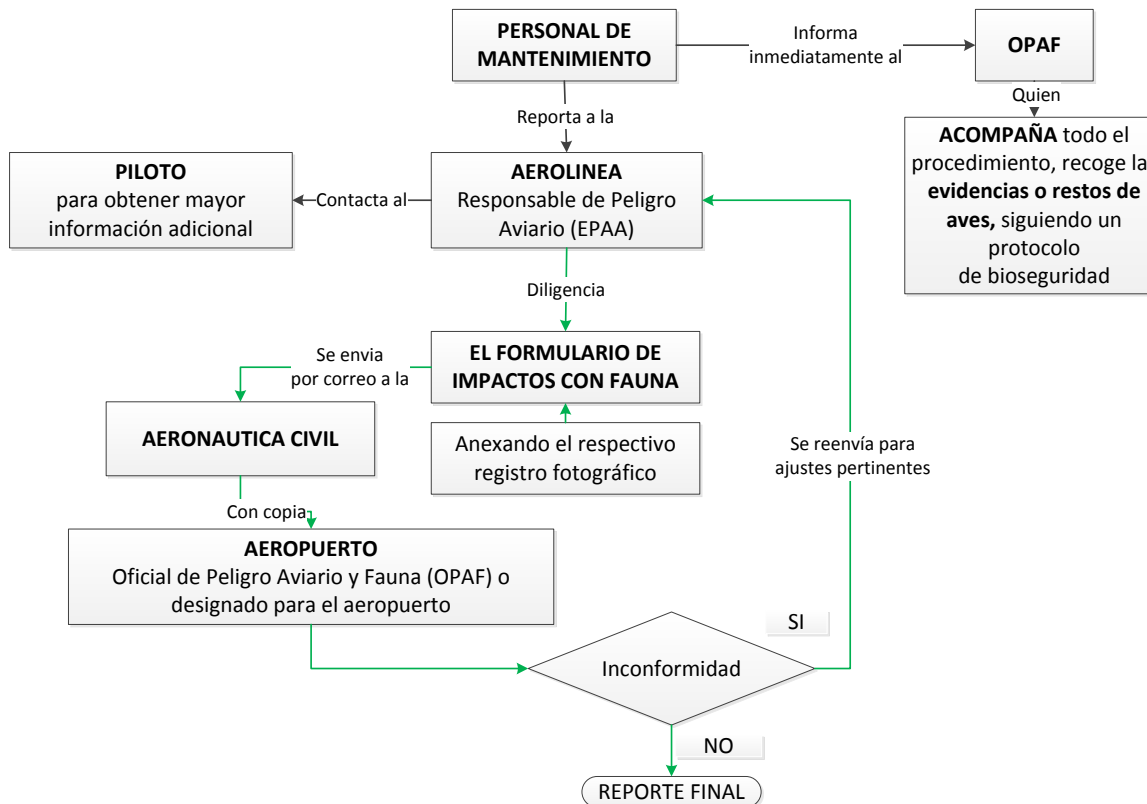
PERSONAL DE MANTENIMIENTO

Informa inmediatamente al

OPAF

Quien

ACOMPAÑA todo el procedimiento, recoge la evidencias o restos de aves, siguiendo un protocolo de bioseguridad

Reporta a la

PILOTO para obtener mayor información adicional

Contacta al

AEROLINEA Responsable de Peligro Aviario (EPAA)

Diligencia

Se envia por correo a la

EL FORMULARIO DE IMPACTOS CON FAUNA

Anexando el respectivo registro fotográfico

AERONAUTICA CIVIL

Se reenvía para ajustes pertinentes

Con copia

AEROPUERTO Oficial de Peligro Aviario y Fauna (OPAF) o designado para el aeropuerto

SI

Inconformidad

NO

REPORTE FINAL